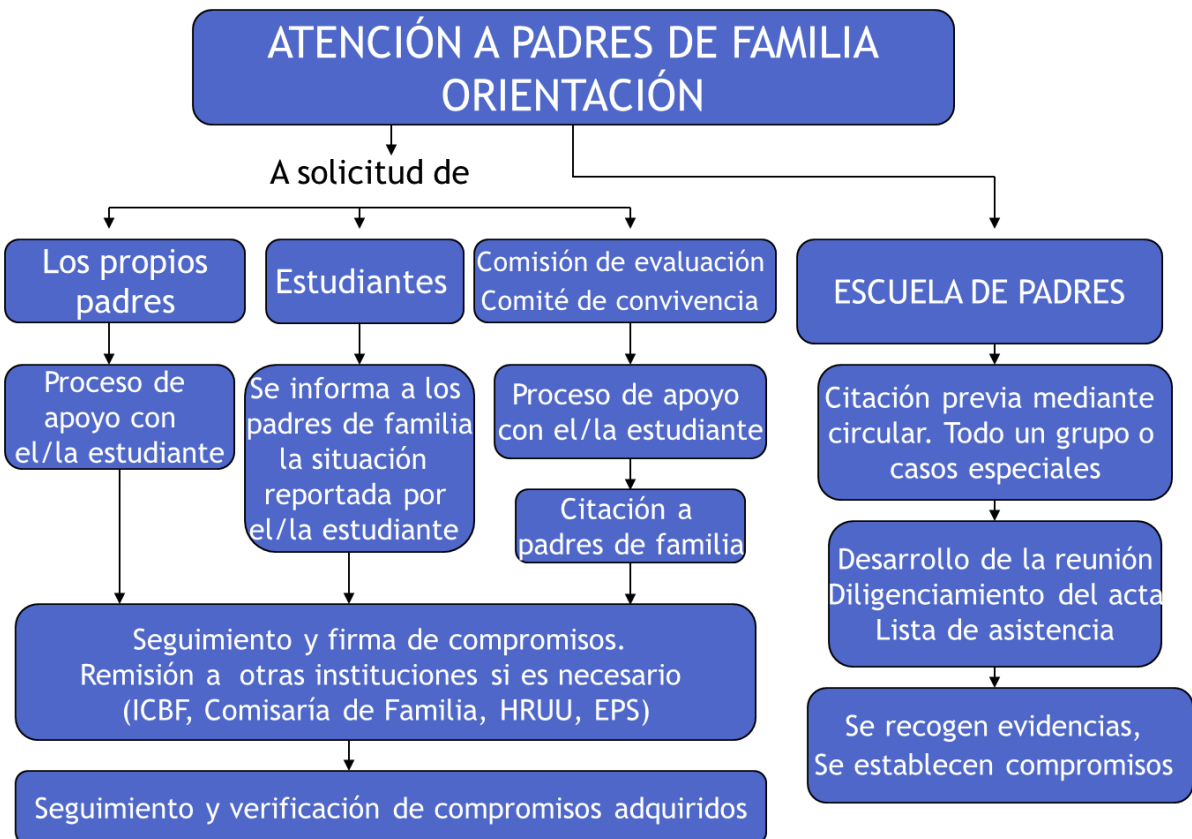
ATENCIÓN A PADRES DE FAMILIA
ORIENTACIÓN

A solicitud de

Los propios padres

Estudiantes

Comisión de evaluación
Comité de convivencia

ESCUELA DE PADRES

Proceso de apoyo con el/la estudiante

Se informa a los padres de familia la situación reportada por el/la estudiante

Proceso de apoyo con el/la estudiante

Citación a padres de familia

Citación previa mediante circular. Todo un grupo o casos especiales

Desarrollo de la reunión
Diligenciamiento del acta
Lista de asistencia

Se recogen evidencias,
Se establecen compromisos

Seguimiento y firma de compromisos.
Remisión a otras instituciones si es necesario
(ICBF, Comisaría de Familia, HRUU, EPS)

Seguimiento y verificación de compromisos adquiridos